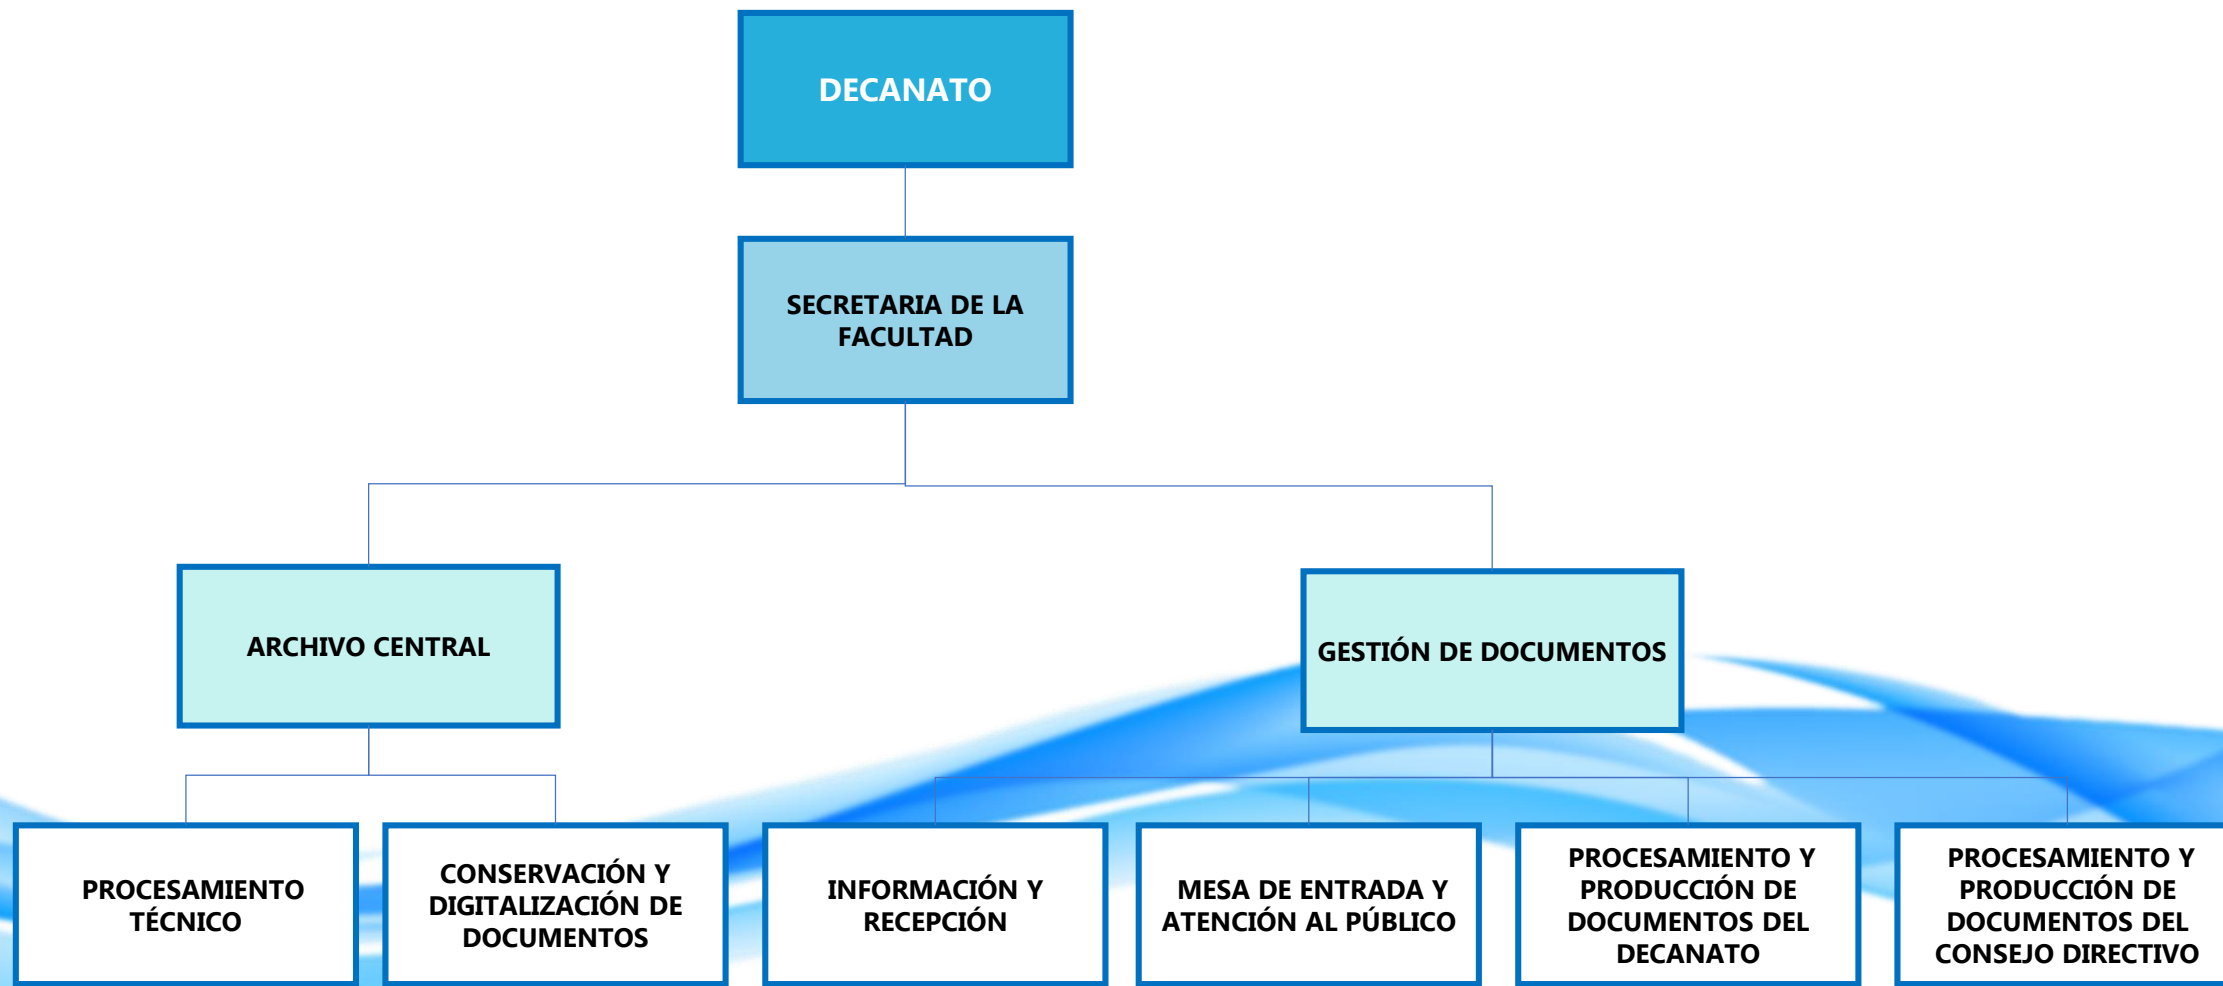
DECANATO

SECRETARIA DE LA FACULTAD

ARCHIVO CENTRAL

GESTIÓN DE DOCUMENTOS

PROCESAMIENTO TÉCNICO

CONSERVACIÓN Y DIGITALIZACIÓN DE DOCUMENTOS

INFORMACIÓN Y RECEPCIÓN

MESA DE ENTRADA Y ATENCIÓN AL PÚBLICO

PROCESAMIENTO Y PRODUCCIÓN DE DOCUMENTOS DEL DECANATO

PROCESAMIENTO Y PRODUCCIÓN DE DOCUMENTOS DEL CONSEJO DIRECTIVO